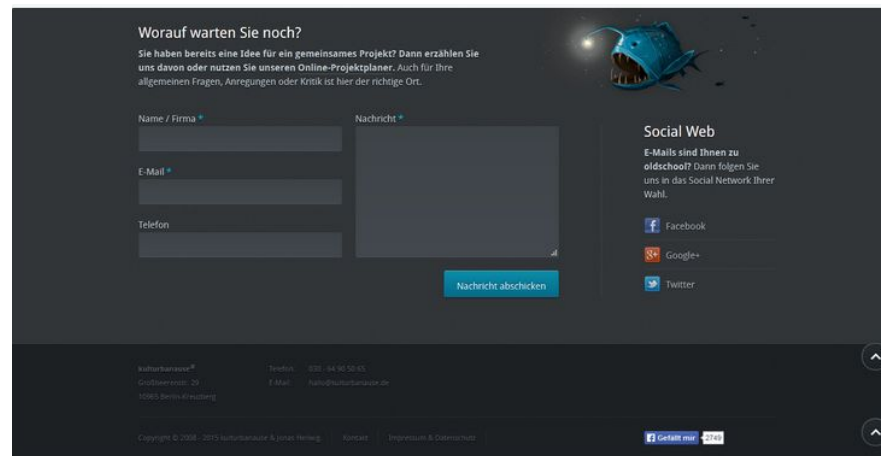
Worauf warten Sie noch?

**Sie haben bereits eine Idee für ein gemeinsames Projekt? Dann erzählen Sie uns davon oder nutzen Sie unseren Online-Projektplaner.** Auch für Ihre allgemeinen Fragen, Anregungen oder Kritik ist hier der richtige Ort.

Name / Firma *

E-Mail *

Telefon

Nachricht *

Nachricht abschicken

Social Web

**E-Mails sind Ihnen zu oldschool?** Dann folgen Sie uns in das Social Network Ihrer Wahl.

f Facebook

g+ Google+

Twitter

kulturbanause®
Großbeerenstr. 29
10965 Berlin Kreuzberg

Telefon 030 - 64 90 50 65
E-Mail hallo@kulturbanause.de

Copyright © 2008 - 2015 kulturbanause & Jonas Hellwig Kontakt Impressum & Datenschutz

Gefällt mir 2749